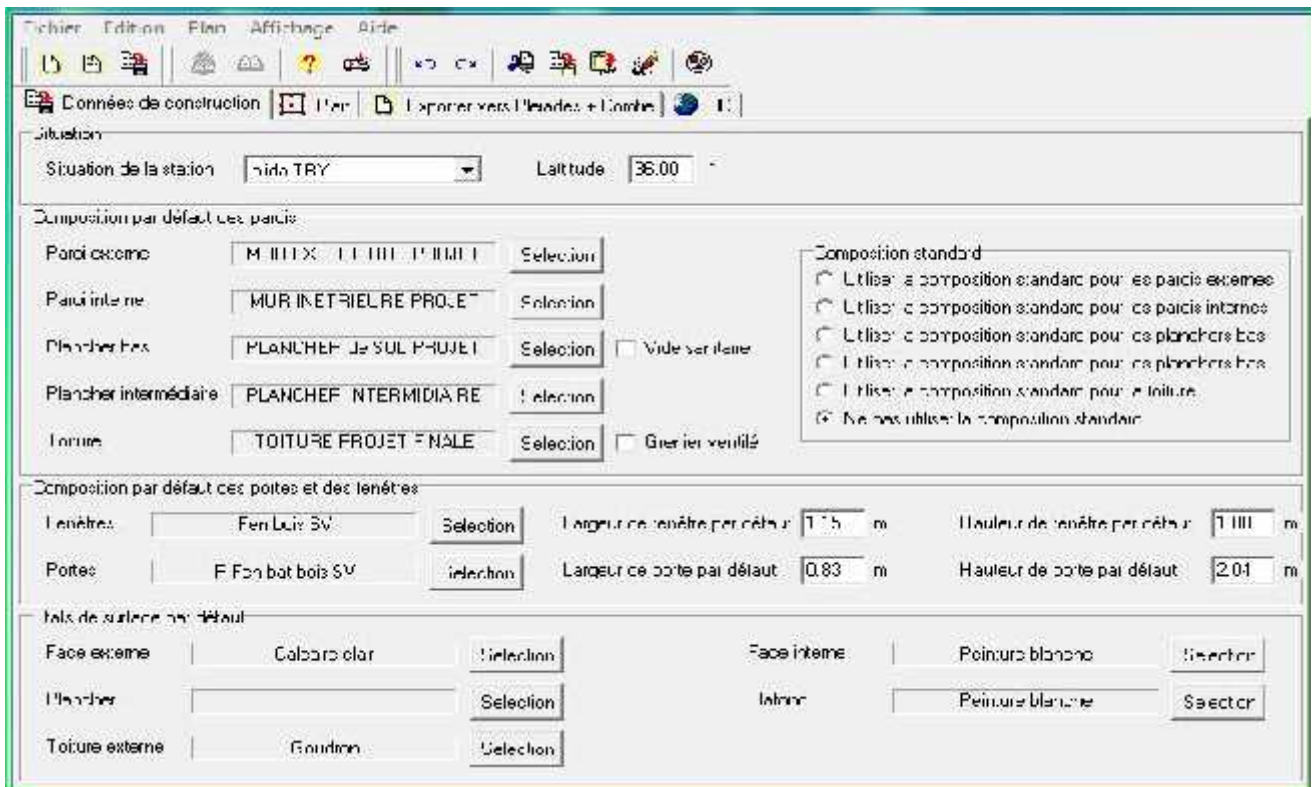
Fichier Edition Plan Affichage Aide

Données de construction | Plan | Exporter vers Pleiades + Comfie | 3D

Situation

Situation de la station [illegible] TRY Latitude 36.00 °

Composition par défaut des parois

Paroi externe MUR EXTERIEUR PROJET Selection

Paroi interne MUR INETRIEURE PROJET Selection

Plancher bas PLANCHER de SOL PROJET Selection Vide sanitaire

Plancher intermédiaire PLANCHER INTERMIDIAIRE Selection

Toiture TOITURE PROJET FINALE Selection Grenier ventilé

Composition standard

Utiliser la composition standard pour les parois externes

Utiliser la composition standard pour les parois internes

Utiliser la composition standard pour les planchers bas

Utiliser la composition standard pour les planchers bas

Utiliser la composition standard pour la toiture

Ne pas utiliser la composition standard

Composition par défaut des portes et des fenêtres

Fenêtres Fen bois SV Selection Largeur de fenêtre par défaut 1.15 m Hauteur de fenêtre par défaut 1.00 m

Portes F Fen bat bois SV Selection Largeur de porte par défaut 0.83 m Hauteur de porte par défaut 2.04 m

Etats de surface par défaut

Face externe Calbaro clair Selection Face interne Peinture blanche Selection

Plancher Selection Plafond Peinture blanche Selection

Toiture externe Goudron Selection